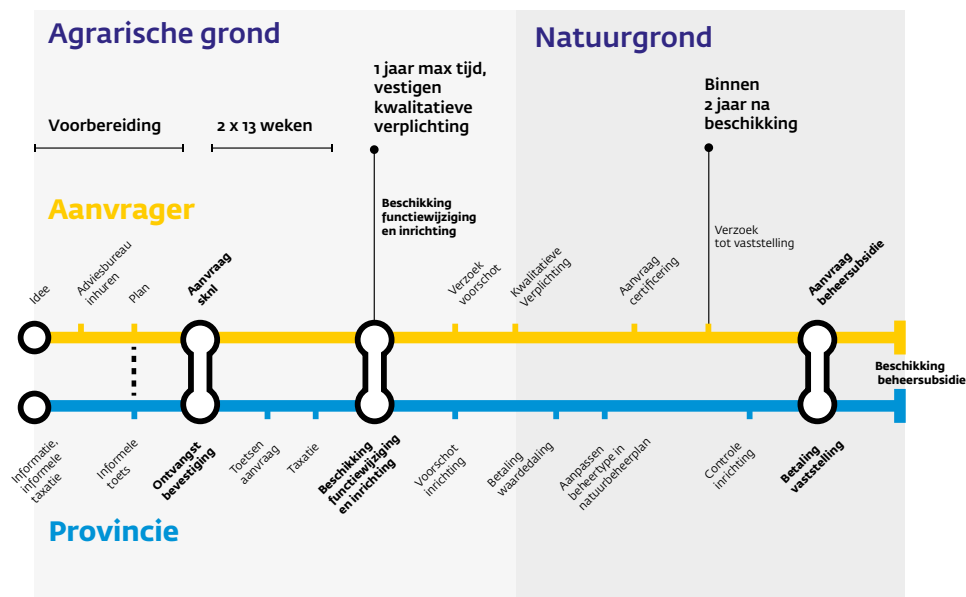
Agrarische grond

Natuurgrond

Voorbereiding

2 x 13 weken

1 jaar max tijd, vestigen kwalitatieve verplichting

Binnen 2 jaar na beschikking

Aanvrager

Beschikking functiewijziging en inrichting

Verzoek tot vaststelling

Idee

Adviesbureau inhuren

Plan

Aanvraag sknl

Verzoek voorschot

Kwalitatieve Verplichting

Aanvraag certificering

Aanvraag beheersubsidie

Beschikking beheersubsidie

Informatie, informele taxatie

Informele toets

Ontvangst bevestiging

Toetsen aanvraag

Taxatie

Beschikking functiewijziging en inrichting

Voorschot inrichting

Betaling waardedaling

Aanpassen beheertype in natuurbeheerplan

Controle inrichting

Betaling vaststelling

Provincie